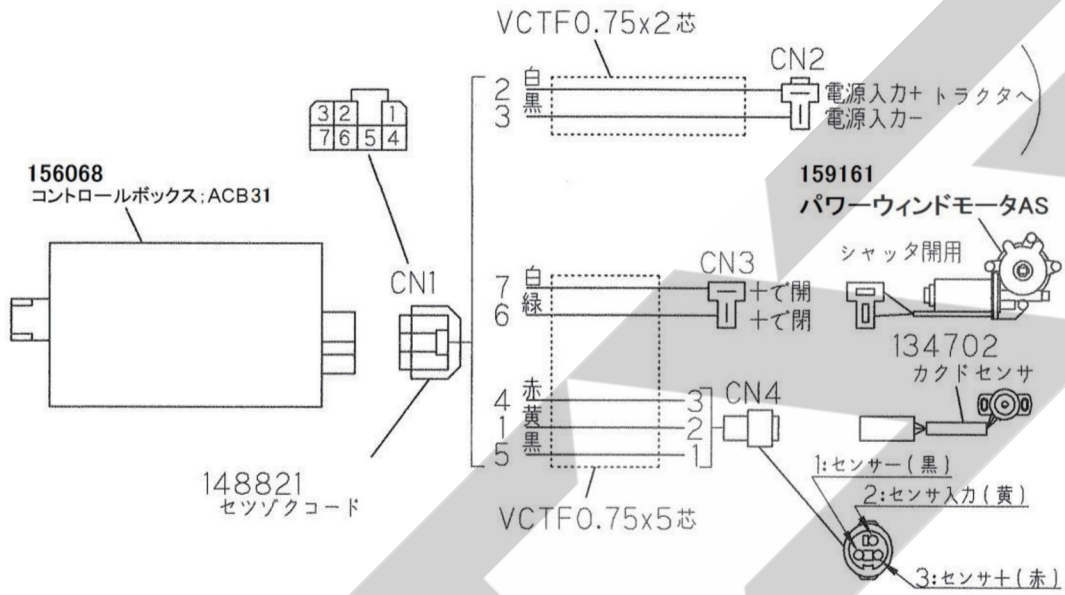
VCTF0.75x2芯

CN2

2 白
3 黒

電源入力+ トラクタへ
電源入力-

| 3 | 2 | | 1 |
|---|---|---|---|
| 7 | 6 | 5 | 4 |

156068
コントロールボックス;ACB31

159161
パワーウィンドモータAS

シャッタ開用

CN1

CN3

7 白
6 緑

+で開
+で閉

134702
カクドセンサ

4 赤
1 黄
5 黒

3
2
1

CN4

148821
セツゾクコード

VCTF0.75x5芯

1:センサー(黒)
2:センサ入力(黄)
3:センサ+(赤)